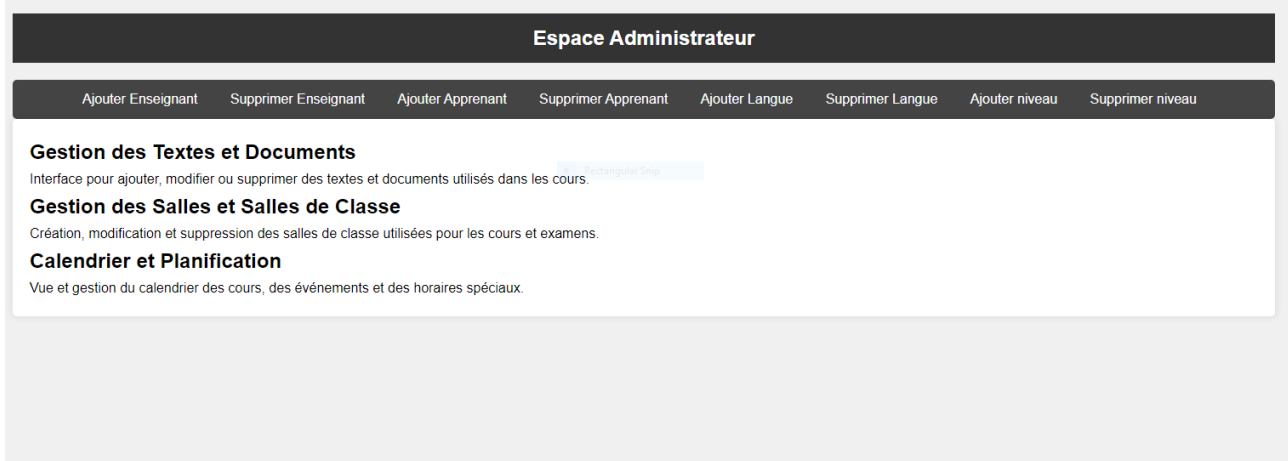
Espace Administrateur

Ajouter Enseignant Supprimer Enseignant Ajouter Apprenant Supprimer Apprenant Ajouter Langue Supprimer Langue Ajouter niveau Supprimer niveau

Gestion des Textes et Documents

Interface pour ajouter, modifier ou supprimer des textes et documents utilisés dans les cours.

Rectangular Snip

Gestion des Salles et Salles de Classe

Création, modification et suppression des salles de classe utilisées pour les cours et examens.

Calendrier et Planification

Vue et gestion du calendrier des cours, des événements et des horaires spéciaux.